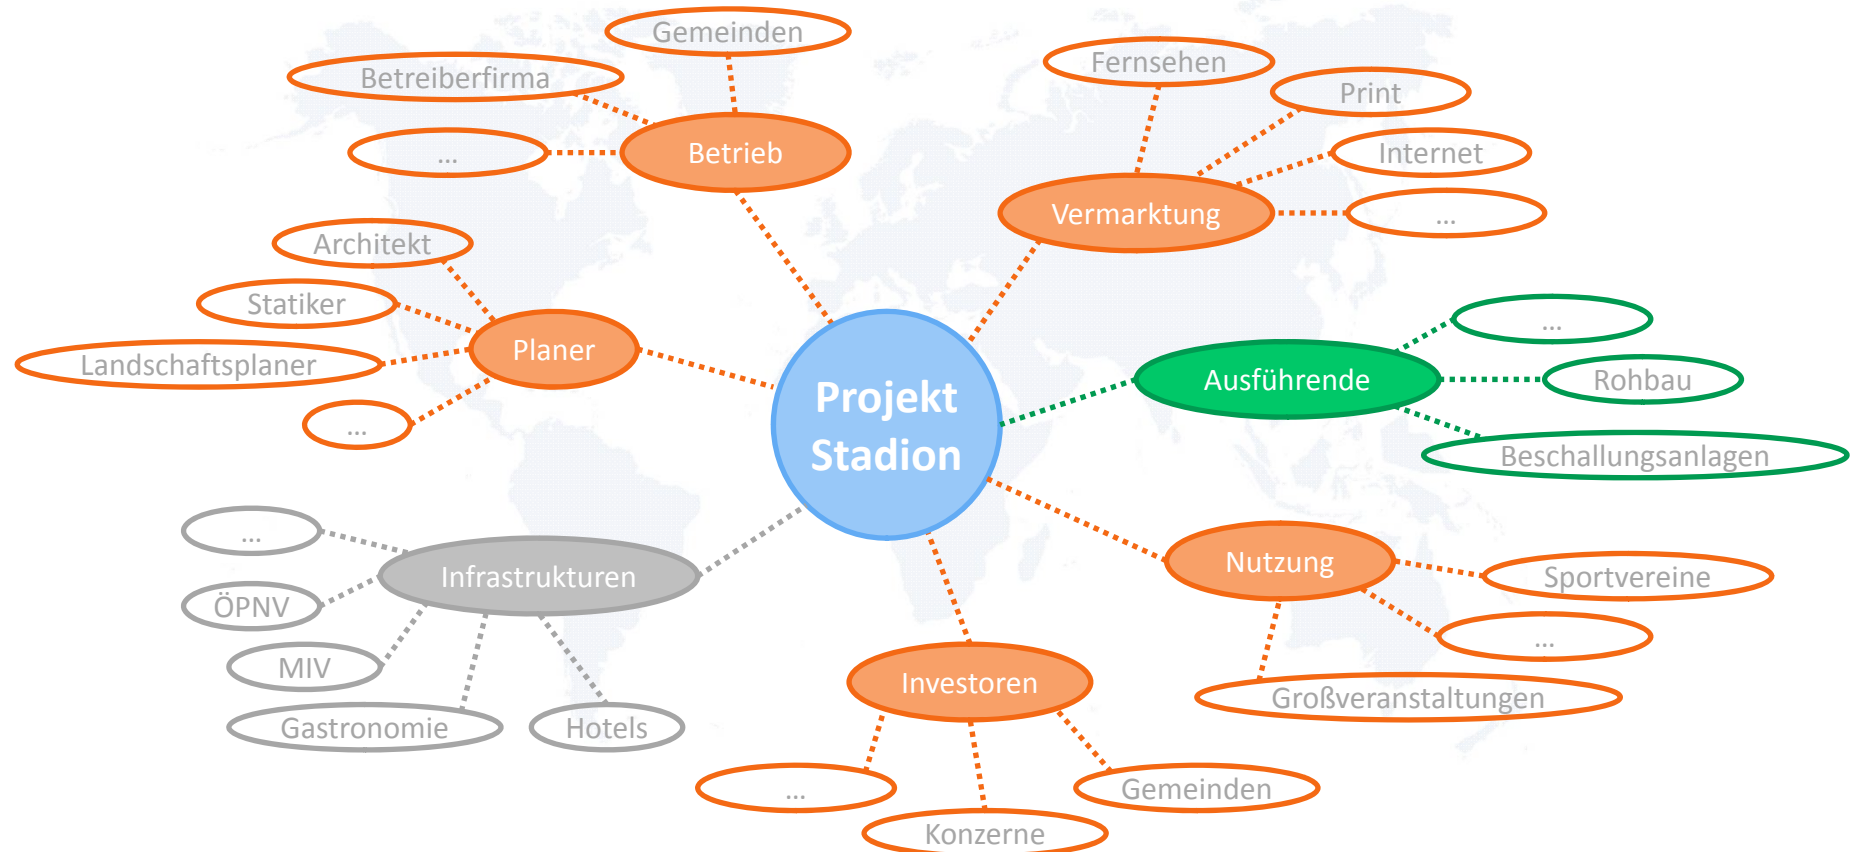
Projekt Stadion

Betrieb
Gemeinden
Betreiberfirma
...

Vermarktung
Fernsehen
Print
Internet
...

Planer
Architekt
Statiker
Landschaftsplaner
...

Ausführende
...
Rohbau
Beschallungsanlagen

Infrastrukturen
...
ÖPNV
MIV
Gastronomie
Hotels

Nutzung
Sportvereine
...
Großveranstaltungen

Investoren
...
Konzerne
Gemeinden